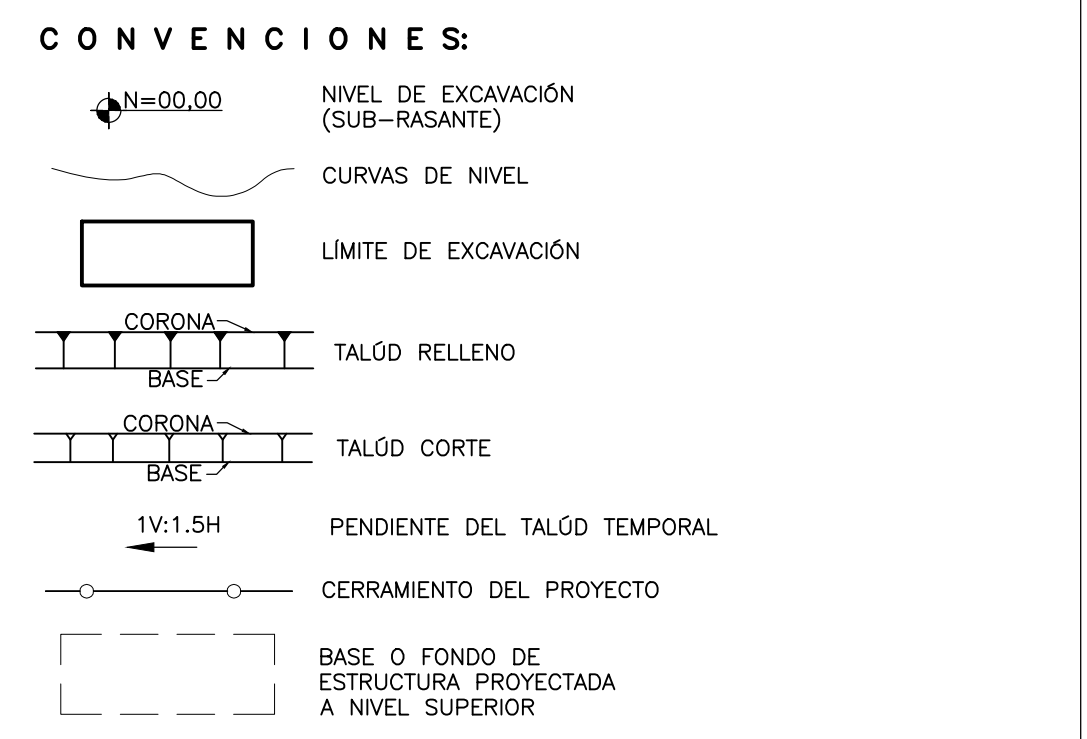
CONVENCIONES:

N=00,00

NIVEL DE EXCAVACIÓN
(SUB–RASANTE)

CURVAS DE NIVEL

LÍMITE DE EXCAVACIÓN

CORONA
BASE

TALÚD RELLENO

CORONA
BASE

TALÚD CORTE

1V:1.5H

PENDIENTE DEL TALÚD TEMPORAL

CERRAMIENTO DEL PROYECTO

BASE O FONDO DE
ESTRUCTURA PROYECTADA
A NIVEL SUPERIOR